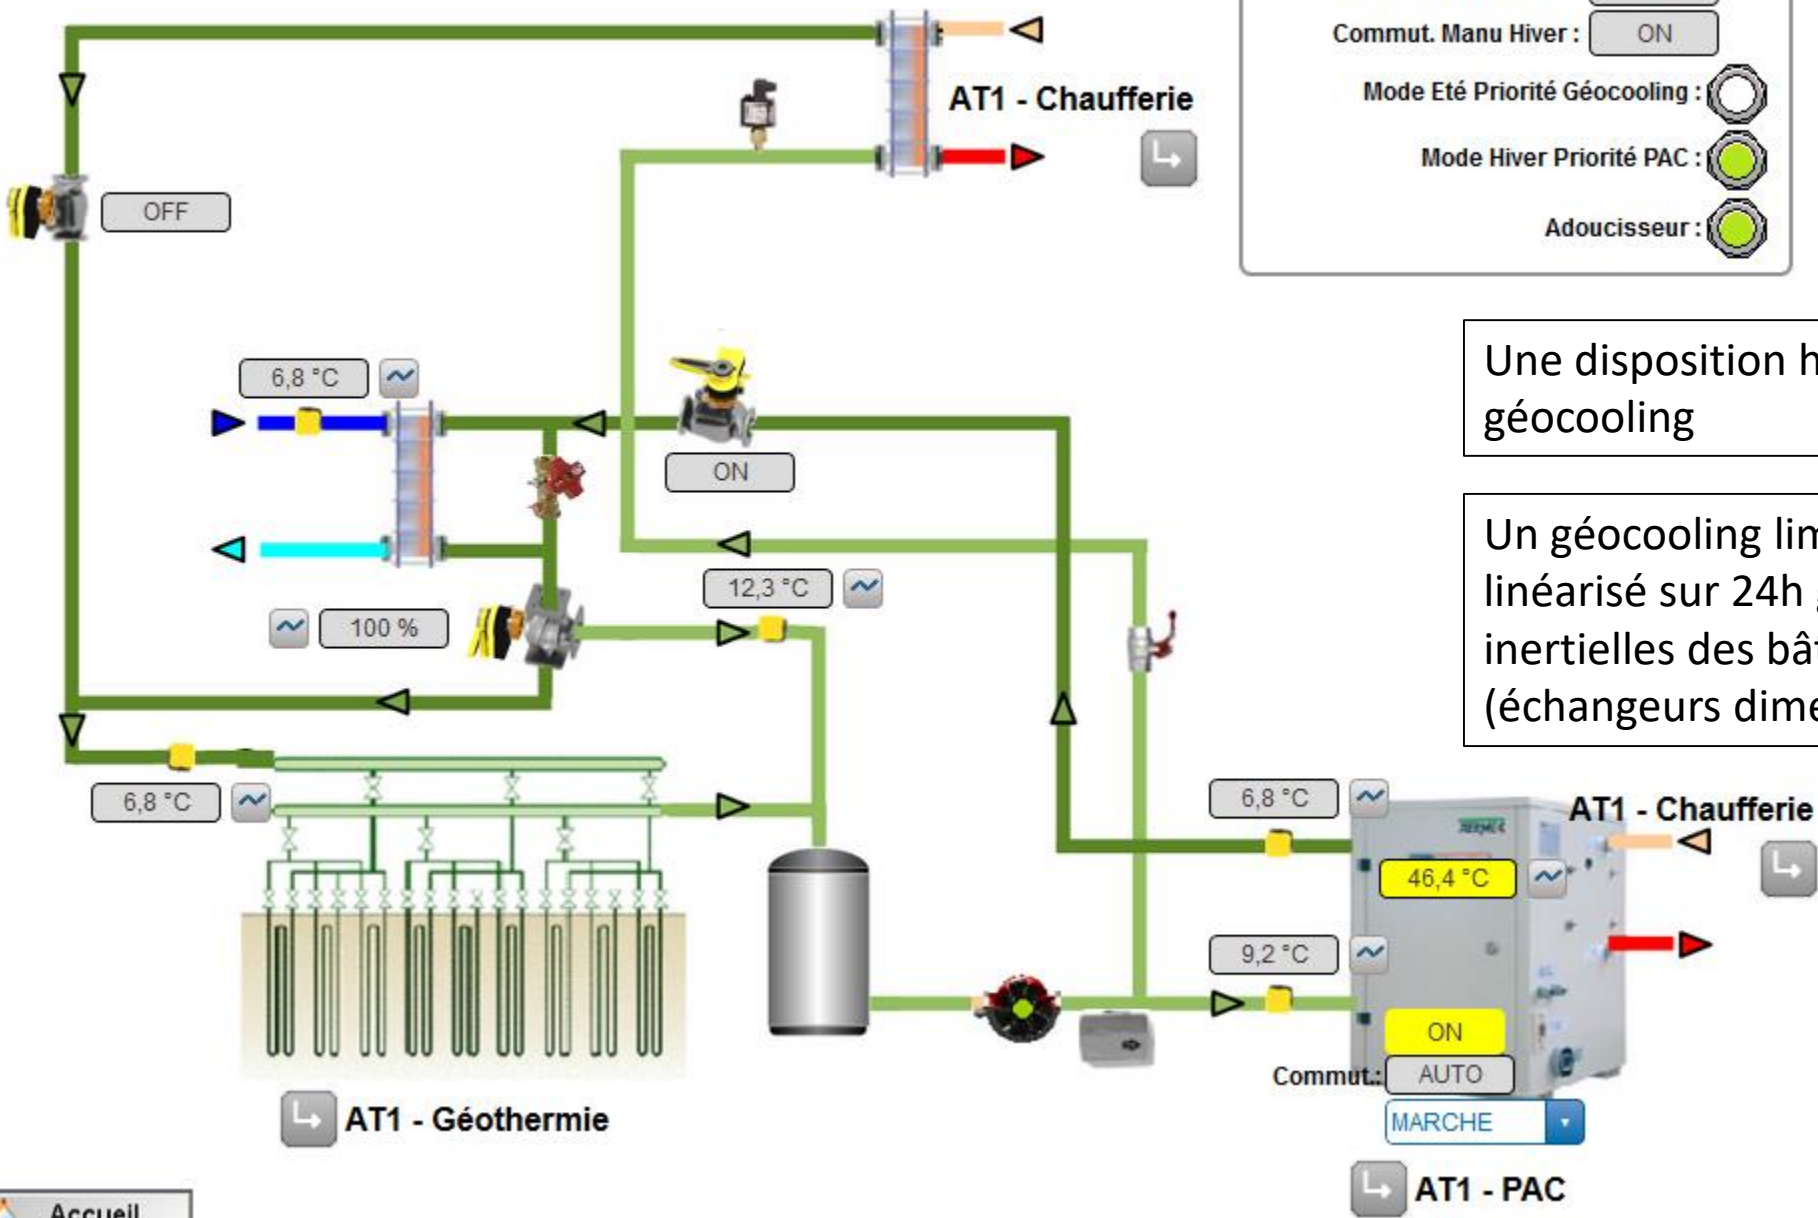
Commut. Manu Hiver : ON

Mode Eté Priorité Géocooling :

Mode Hiver Priorité PAC :

Adoucisseur :

AT1 - Chaufferie

OFF

Une disposition h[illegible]
géocooling

Un géocooling lim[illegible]
linéarisé sur 24h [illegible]
inertielles des bâ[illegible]
(échangeurs dime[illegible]

6,8 °C

ON

12,3 °C

100 %

6,8 °C

6,8 °C

AT1 - Chaufferie

46,4 °C

9,2 °C

ON

Commut.: AUTO

MARCHE

AT1 - Géothermie

AT1 - PAC

Accueil